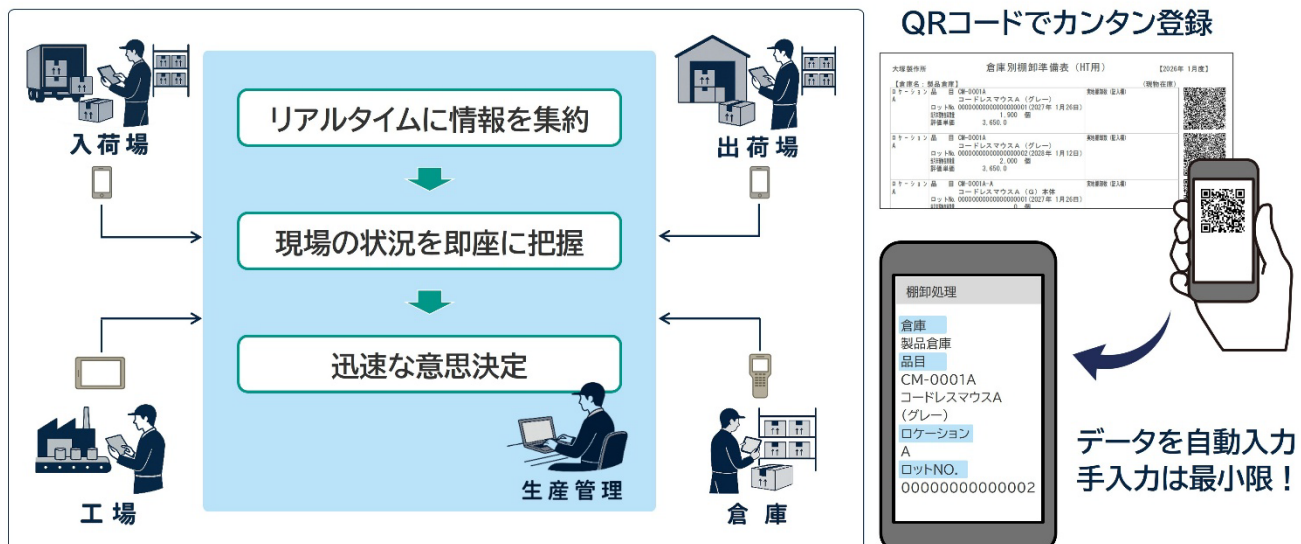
入荷場

出荷場

リアルタイムに情報を集約

現場の状況を即座に把握

迅速な意思決定

工場

生産管理

倉庫

QRコードでカンタン登録

大塚製作所　倉庫別棚卸準備表（HT用）　【2026年 1月度】

【倉庫名：製品倉庫】　（現物在庫）

ロケーション A　品目 CM-0001A　コードレスマウスA（グレー）　ロットNo. 00000000000000001（2027年 1月26日）　前月棚卸数 1,900 個　評価単価 3,650.0　実地棚卸数（記入欄）

ロケーション A　品目 CM-0001A　コードレスマウスA（グレー）　ロットNo. 00000000000000002（2026年 1月12日）　前月棚卸数 2,000 個　評価単価 3,650.0　実地棚卸数（記入欄）

ロケーション A　品目 CM-0001A-A　コードレスマウスA（G）本体　ロットNo. 00000000000000001（2027年 1月26日）　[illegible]　実地棚卸数（記入欄）

棚卸処理

倉庫
製品倉庫
品目
CM-0001A
コードレスマウスA
(グレー)
ロケーション
A
ロットNO.
00000000000002

データを自動入力
手入力は最小限！